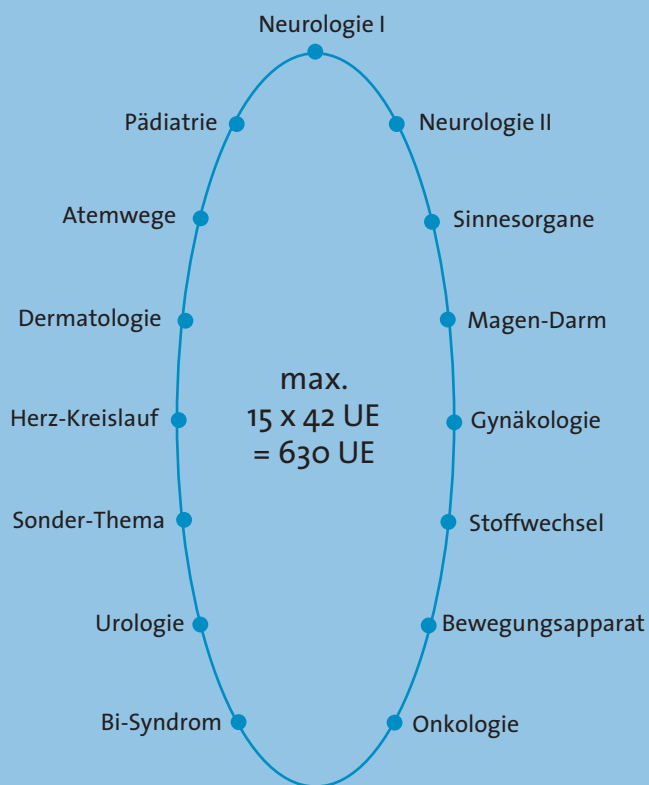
Neurologie I

Pädiatrie

Neurologie II

Atemwege

Sinnesorgane

Dermatologie

Magen-Darm

max.
15 x 42 UE
= 630 UE

Herz-Kreislauf

Gynäkologie

Sonder-Thema

Stoffwechsel

Urologie

Bewegungsapparat

Bi-Syndrom

Onkologie